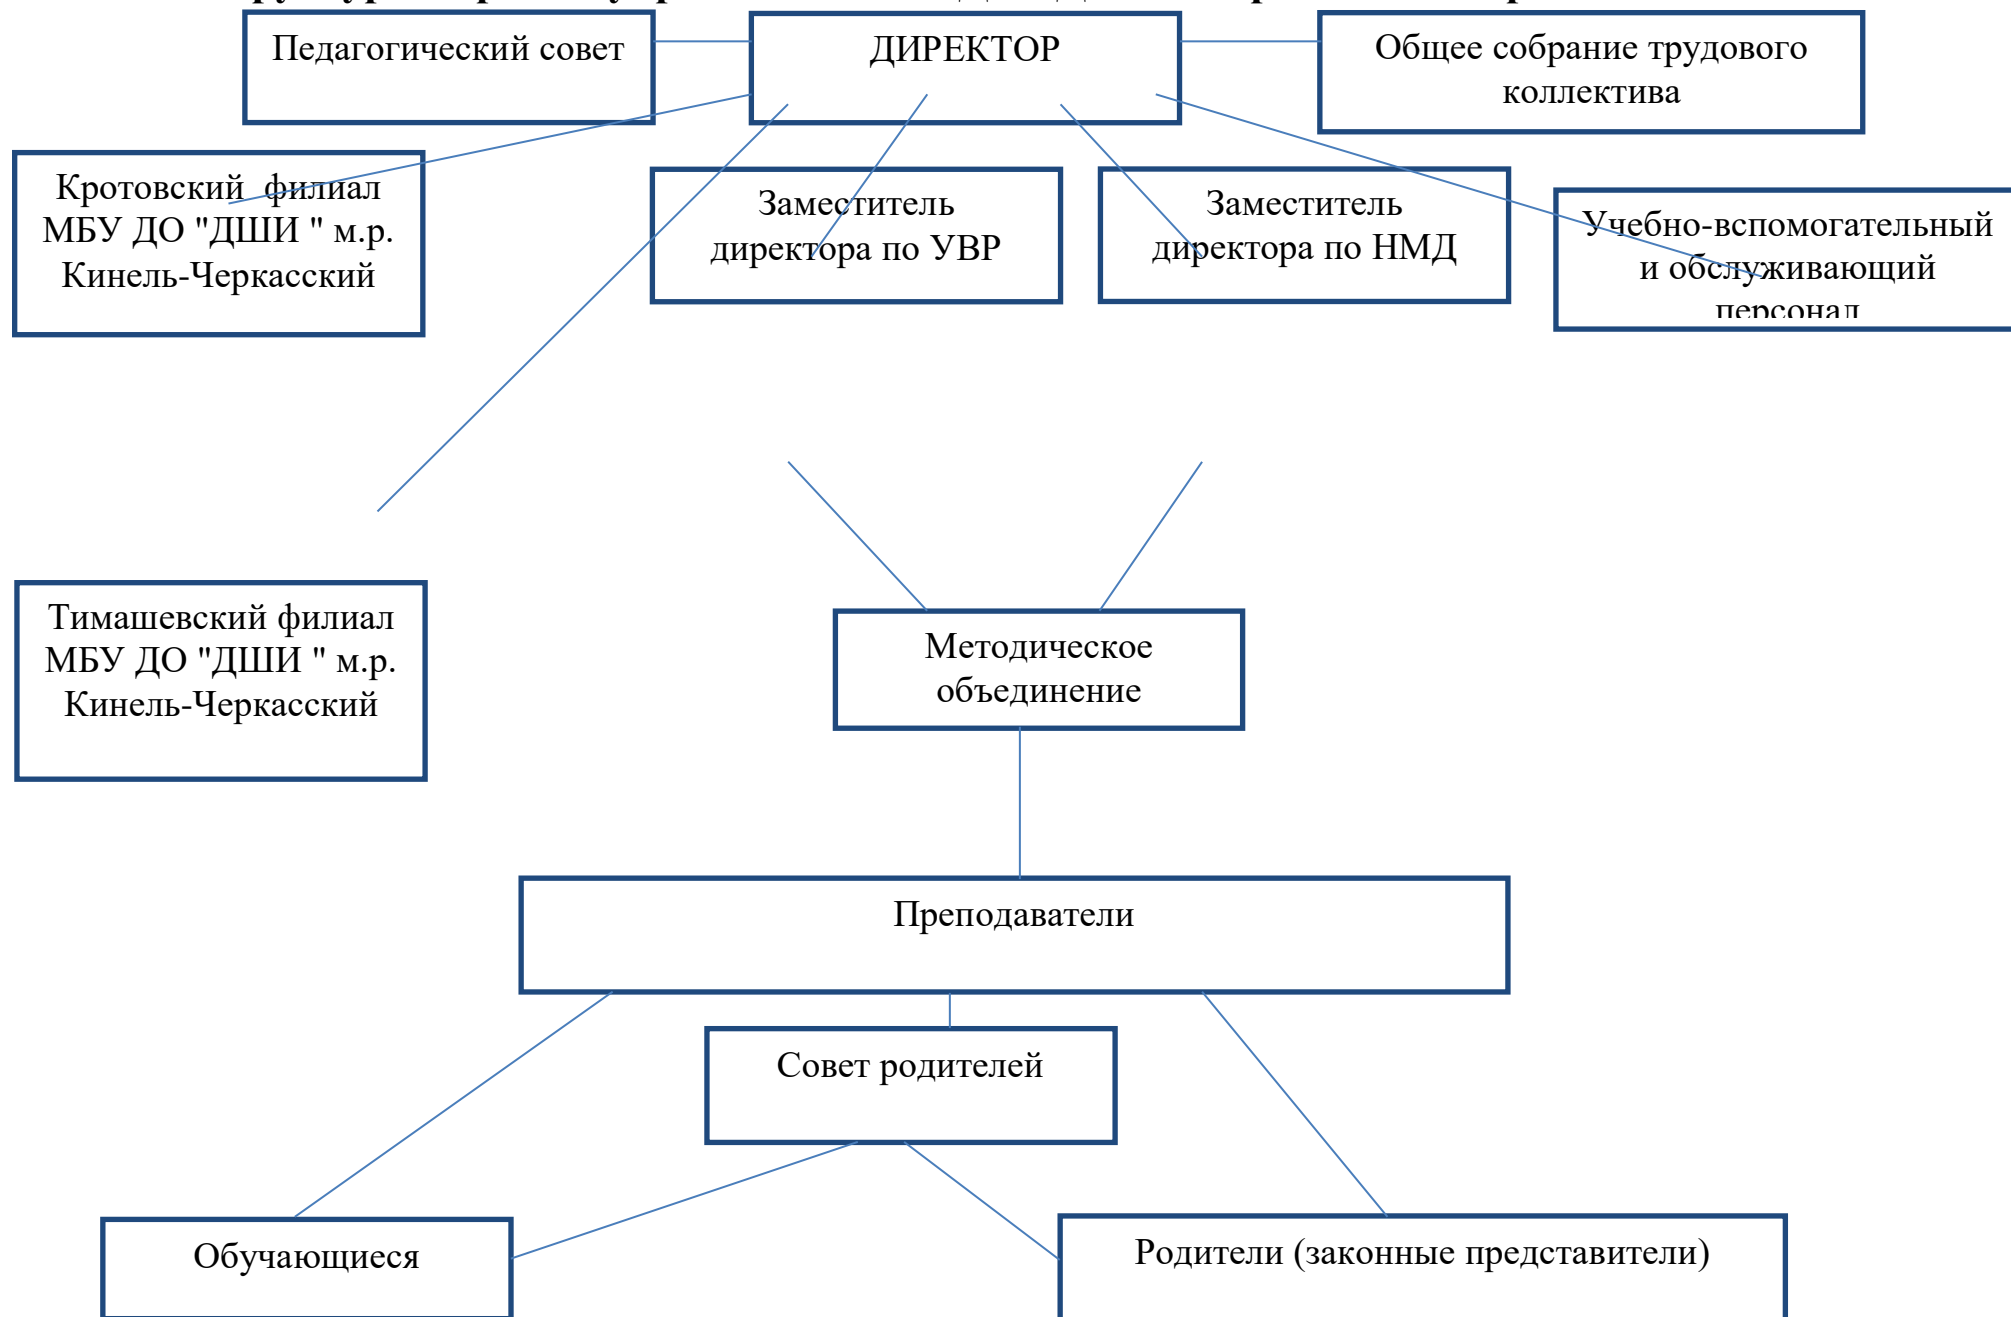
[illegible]

Педагогический совет

ДИРЕКТОР

Общее собрание трудового коллектива

Кротовский филиал МБУ ДО "ДШИ " м.р. Кинель-Черкасский

Заместитель директора по УВР

Заместитель директора по НМД

Учебно-вспомогательный и обслуживающий персонал

Тимашевский филиал МБУ ДО "ДШИ " м.р. Кинель-Черкасский

Методическое объединение

Преподаватели

Совет родителей

Обучающиеся

Родители (законные представители)